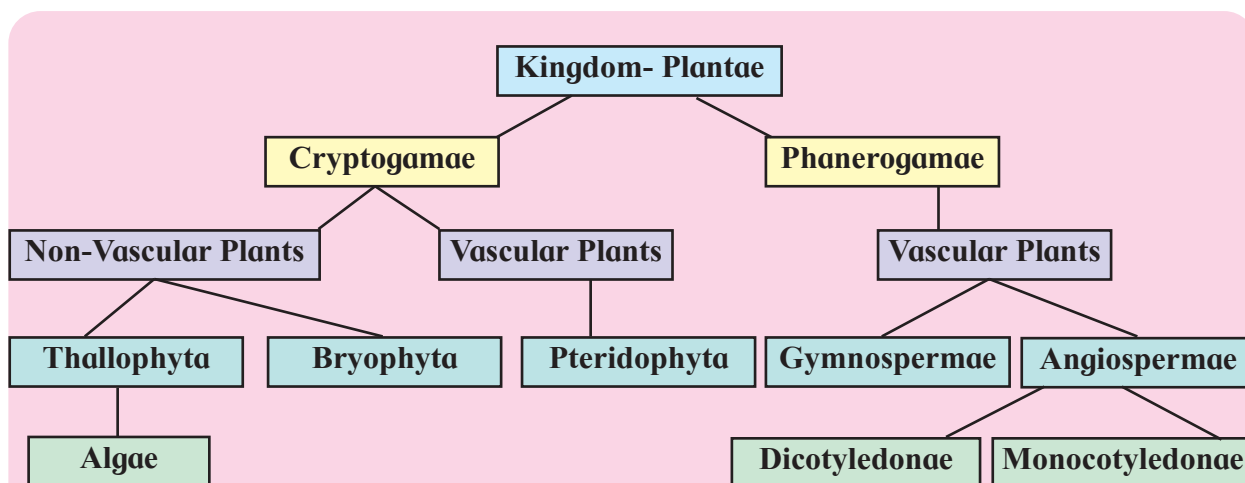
Kingdom- Plantae

Cryptogamae

Phanerogamae

Non-Vascular Plants

Vascular Plants

Vascular Plants

Thallophyta

Bryophyta

Pteridophyta

Gymnospermae

Angiospermae

Algae

Dicotyledonae

Monocotyledonae